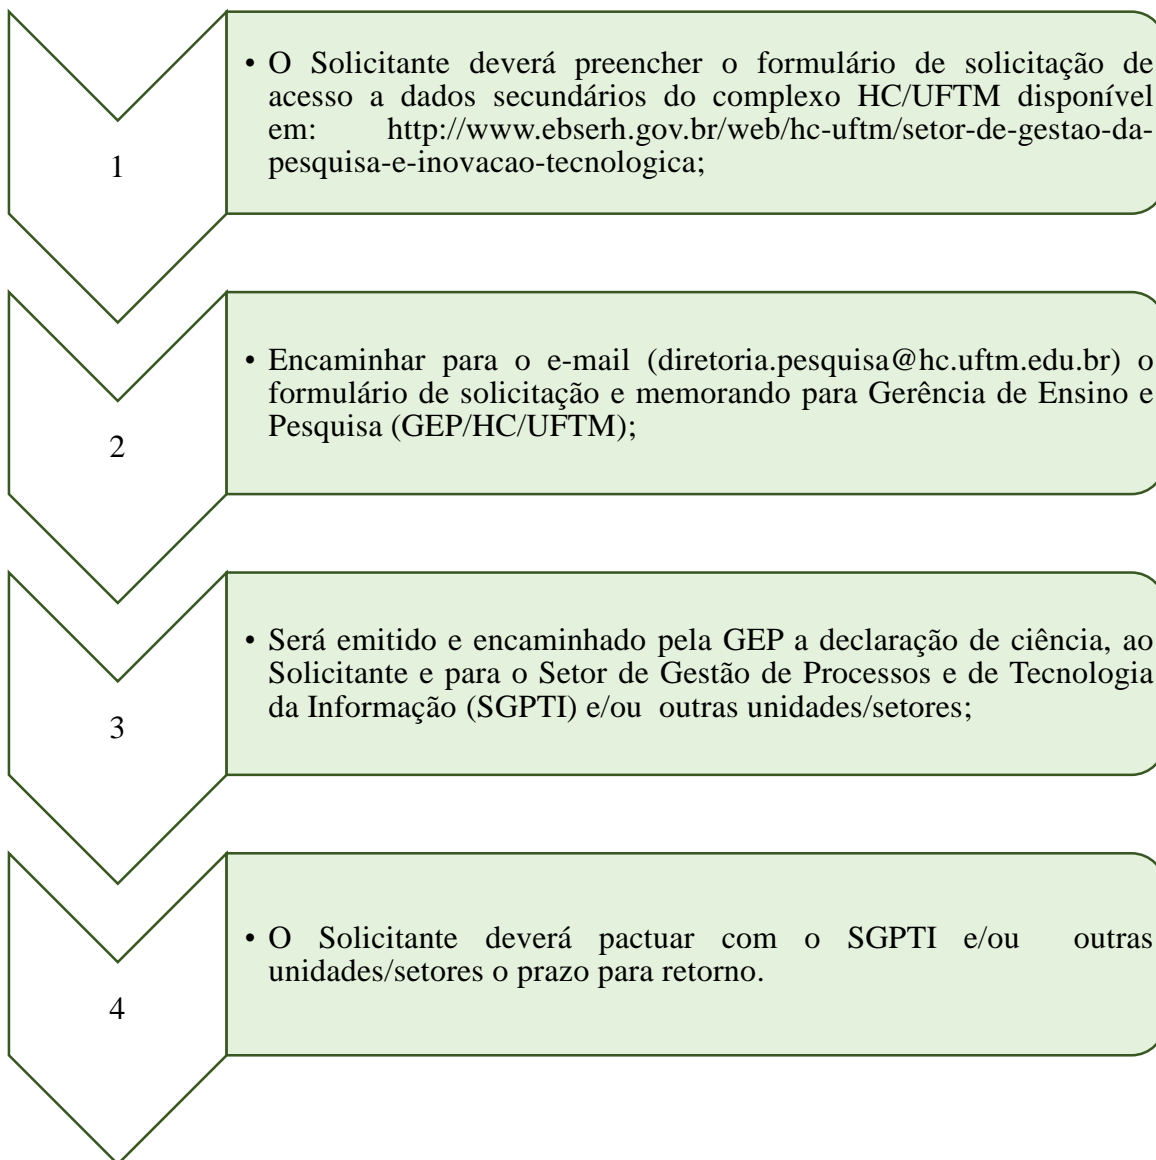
1

• O Solicitante deverá preencher o formulário de solicitação de acesso a dados secundários do complexo HC/UFTM disponível em: http://www.ebserh.gov.br/web/hc-uftm/setor-de-gestao-da-pesquisa-e-inovacao-tecnologica;

2

• Encaminhar para o e-mail (diretoria.pesquisa@hc.uftm.edu.br) o formulário de solicitação e memorando para Gerência de Ensino e Pesquisa (GEP/HC/UFTM);

3

• Será emitido e encaminhado pela GEP a declaração de ciência, ao Solicitante e para o Setor de Gestão de Processos e de Tecnologia da Informação (SGPTI) e/ou outras unidades/setores;

4

• O Solicitante deverá pactuar com o SGPTI e/ou outras unidades/setores o prazo para retorno.